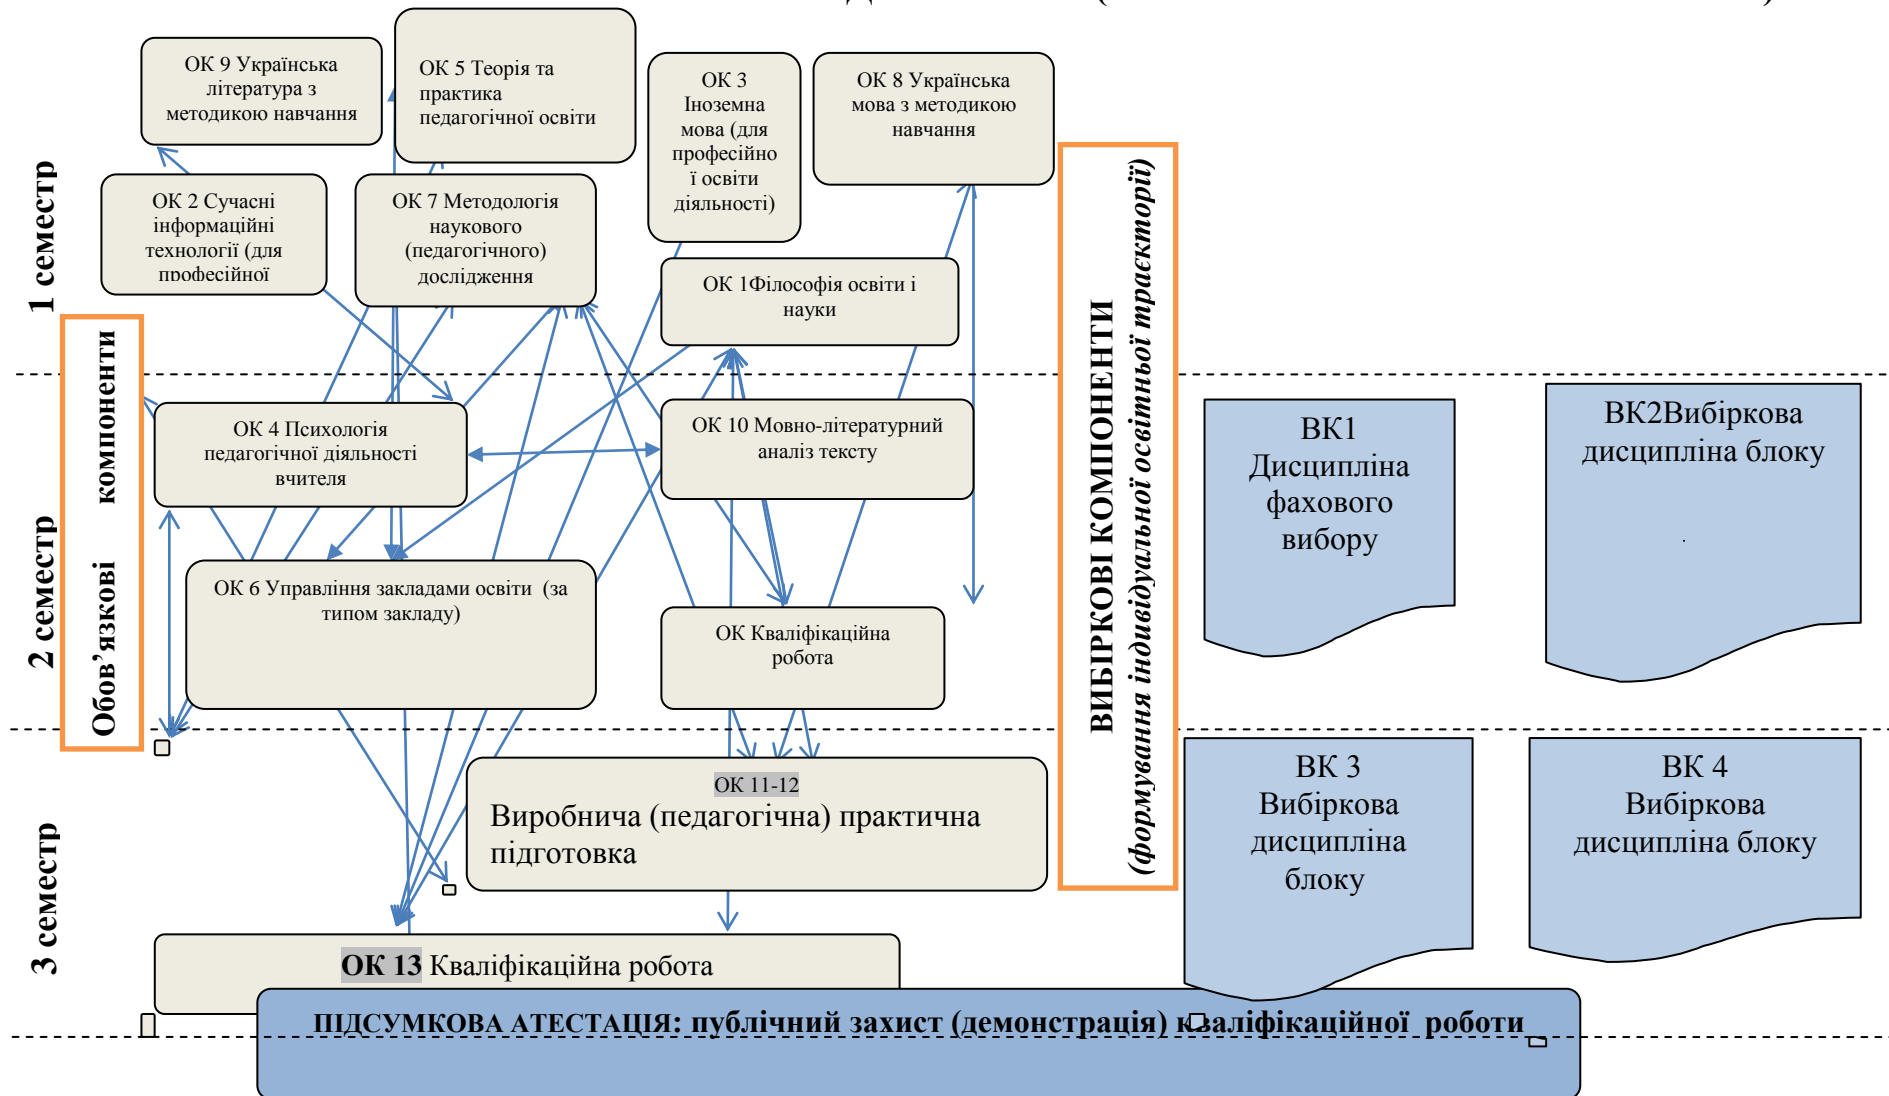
ОК 9 Українська література з методикою навчання

ОК 5 Теорія та практика педагогічної освіти

ОК 3 Іноземна мова (для професійної освіти діяльності)

ОК 8 Українська мова з методикою навчання

1 семестр

ОК 2 Сучасні інформаційні технології (для професійної

ОК 7 Методологія наукового (педагогічного) дослідження

ОК 1Філософія освіти і науки

ВИБІРКОВІ КОМПОНЕНТИ
(формування індивідуальної освітньої траєкторії)

Обов'язкові компоненти

2 семестр

ОК 4 Психологія педагогічної діяльності вчителя

ОК 10 Мовно-літературний аналіз тексту

ВК1 Дисципліна фахового вибору

ВК2Вибіркова дисципліна блоку

ОК 6 Управління закладами освіти (за типом закладу)

ОК Кваліфікаційна робота

3 семестр

ОК 11-12
Виробнича (педагогічна) практична підготовка

ВК 3 Вибіркова дисципліна блоку

ВК 4 Вибіркова дисципліна блоку

ОК 13 Кваліфікаційна робота

ПІДСУМКОВА АТЕСТАЦІЯ: публічний захист (демонстрація) кваліфікаційної роботи